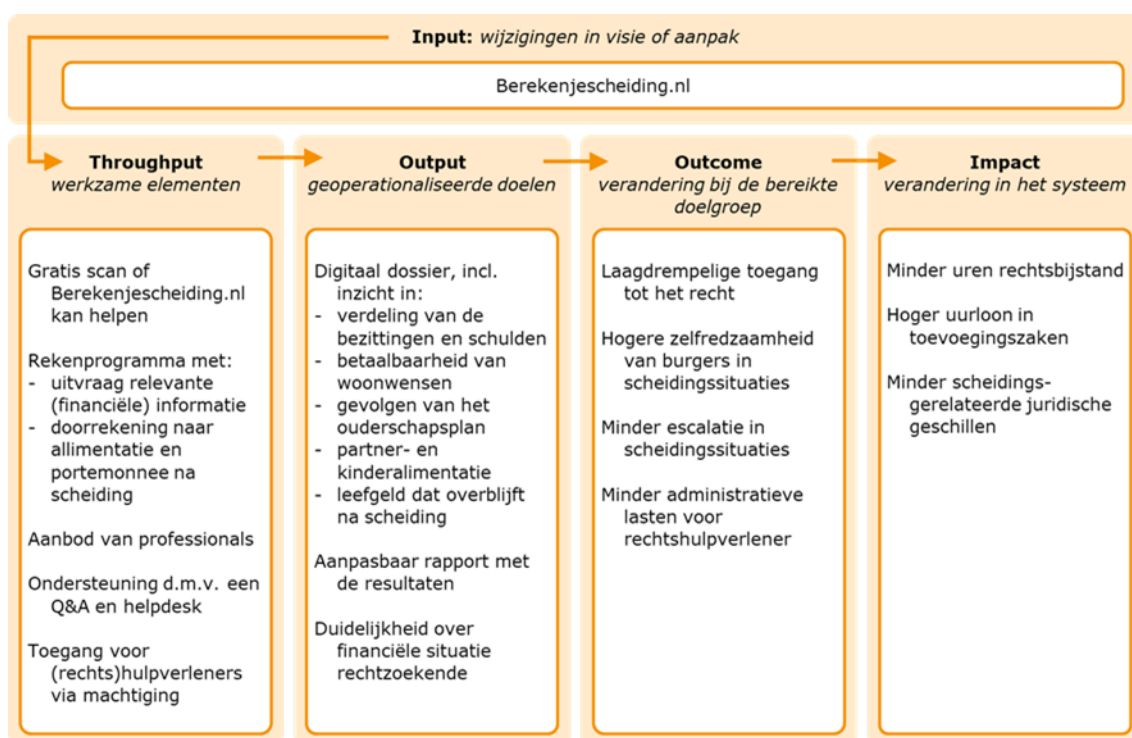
**Input:** *wijzigingen in visie of aanpak*

Berekenjescheiding.nl

**Throughput**
*werkzame elementen*

Gratis scan of Berekenjescheiding.nl kan helpen

Rekenprogramma met:
- uitvraag relevante (financiële) informatie
- doorrekening naar allimentatie en portemonnee na scheiding

Aanbod van professionals

Ondersteuning d.m.v. een Q&A en helpdesk

Toegang voor (rechts)hulpverleners via machtiging

**Output**
*geoperationaliseerde doelen*

Digitaal dossier, incl. inzicht in:
- verdeling van de bezittingen en schulden
- betaalbaarheid van woonwensen
- gevolgen van het ouderschapsplan
- partner- en kinderalimentatie
- leefgeld dat overblijft na scheiding

Aanpasbaar rapport met de resultaten

Duidelijkheid over financiële situatie rechtzoekende

**Outcome**
*verandering bij de bereikte doelgroep*

Laagdrempelige toegang tot het recht

Hogere zelfredzaamheid van burgers in scheidingssituaties

Minder escalatie in scheidingssituaties

Minder administratieve lasten voor rechtshulpverlener

**Impact**
*verandering in het systeem*

Minder uren rechtsbijstand

Hoger uurloon in toevoegingszaken

Minder scheidingsgerelateerde juridische geschillen